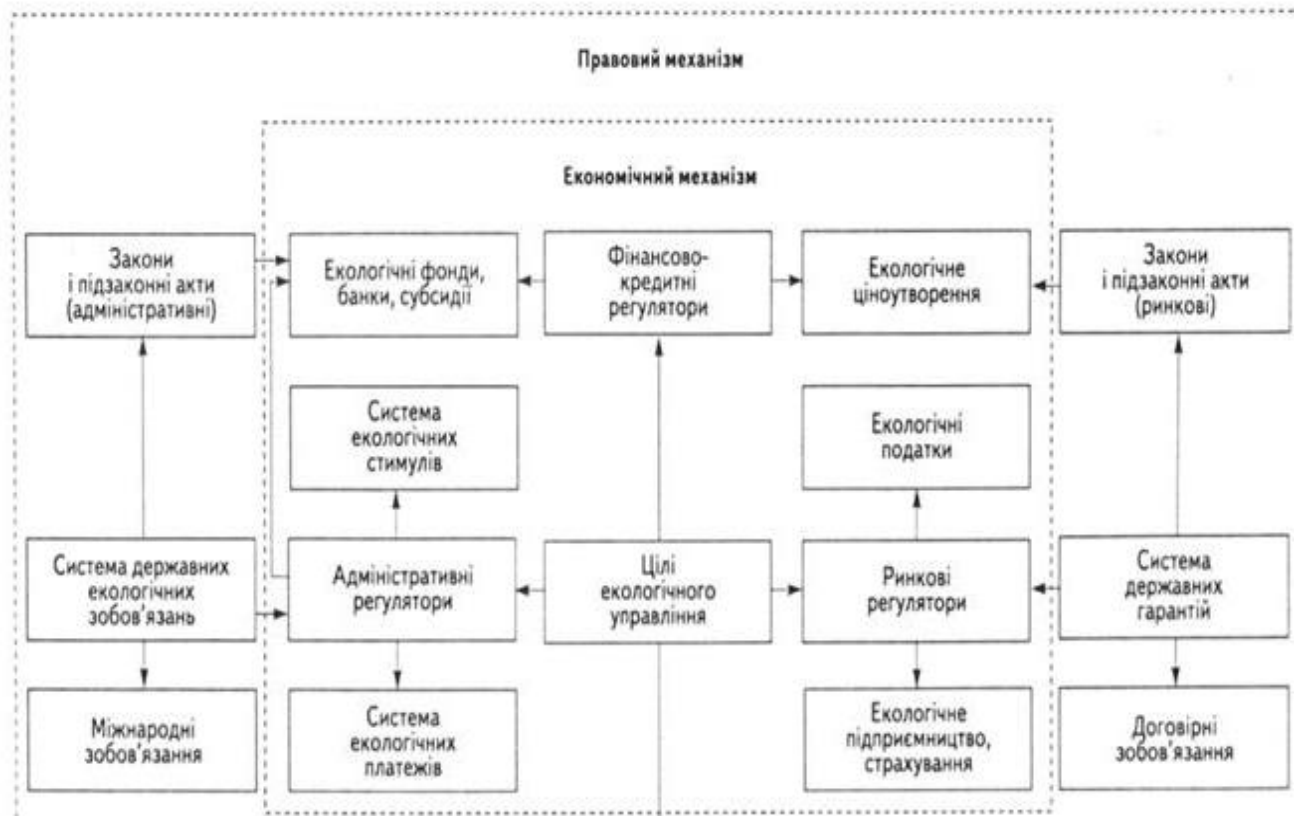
Правовий механізм

Економічний механізм

Закони і підзаконні акти (адміністративні)

Екологічні фонди, банки, субсидії

Фінансово-кредитні регулятори

Екологічне ціноутворення

Закони і підзаконні акти (ринкові)

Система екологічних стимулів

Екологічні податки

Система державних екологічних зобов'язань

Адміністративні регулятори

Цілі екологічного управління

Ринкові регулятори

Система державних гарантій

Міжнародні зобов'язання

Система екологічних платежів

Екологічне підприємництво, страхування

Договірні зобов'язання